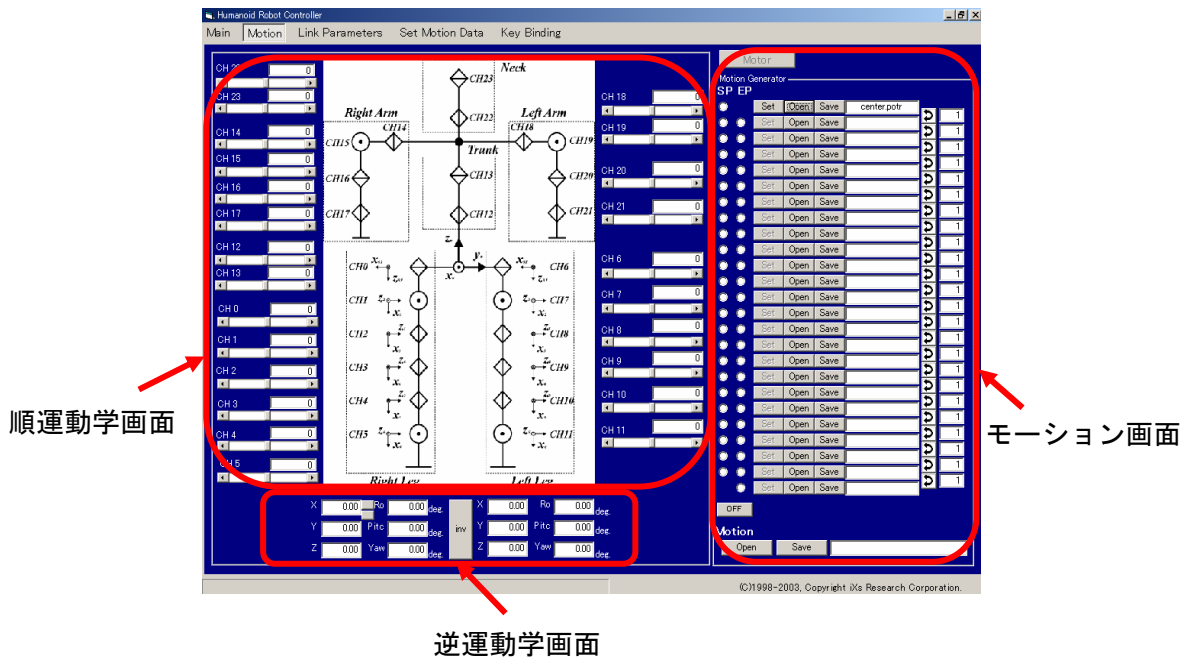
Humanoid Robot Controller

Main Motion Link Parameters Set Motion Data Key Binding

CH 2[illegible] 0
CH 23 0
CH 14 0
CH 15 0
CH 16 0
CH 17 0
CH 12 0
CH 13 0
CH 0 0
CH 1 0
CH 2 0
CH 3 0
CH 4 0
CH 5 0

Neck
CH23
CH22
Right Arm
Left Arm
CH14
CH18
CH15
CH19
Trunk
CH16
CH13
CH20
CH17
CH12
CH21
$z_s$
$y_s$
$x_s$
CH0
CH6
CH1
CH7
CH2
CH8
CH3
CH9
CH4
CH10
CH5
CH11
Right Leg
Left Leg

CH 18 0
CH 19 0
CH 20 0
CH 21 0
CH 6 0
CH 7 0
CH 8 0
CH 9 0
CH 10 0
CH 11 0

X 0.00 Ro 0.00 deg.
Y 0.00 Pitc 0.00 deg.
Z 0.00 Yaw 0.00 deg.
inv
X 0.00 Ro 0.00 deg.
Y 0.00 Pitc 0.00 deg.
Z 0.00 Yaw 0.00 deg.

Motor
Motion Generator
SP EP
Set Open Save center.potr 1
Set Open Save 1
Set Open Save 1
Set Open Save 1
Set Open Save 1
Set Open Save 1
Set Open Save 1
Set Open Save 1
Set Open Save 1
Set Open Save 1
Set Open Save 1
Set Open Save 1
Set Open Save 1
Set Open Save 1
Set Open Save 1
Set Open Save 1
Set Open Save 1
Set Open Save 1
Set Open Save 1
Set Open Save 1
Set Open Save 1
Set Open Save 1
Set Open Save 1
Set Open Save 1
Set Open Save 1
OFF
Motion
Open Save

(C)1998-2003, Copyright iXs Research Corporation.

順運動学画面

モーション画面

逆運動学画面